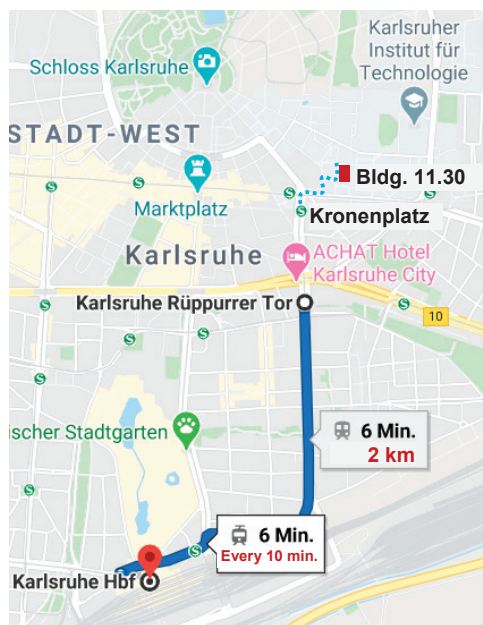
Schloss Karlsruhe

Karlsruher Institut für Technologie

STADT-WEST

Bldg. 11.30

Marktplatz

Kronenplatz

Karlsruhe

ACHAT Hotel Karlsruhe City

Karlsruhe Rüppurrer Tor

10

6 Min.
2 km

ischer Stadtgarten

6 Min.
Every 10 min.

Karlsruhe Hbf